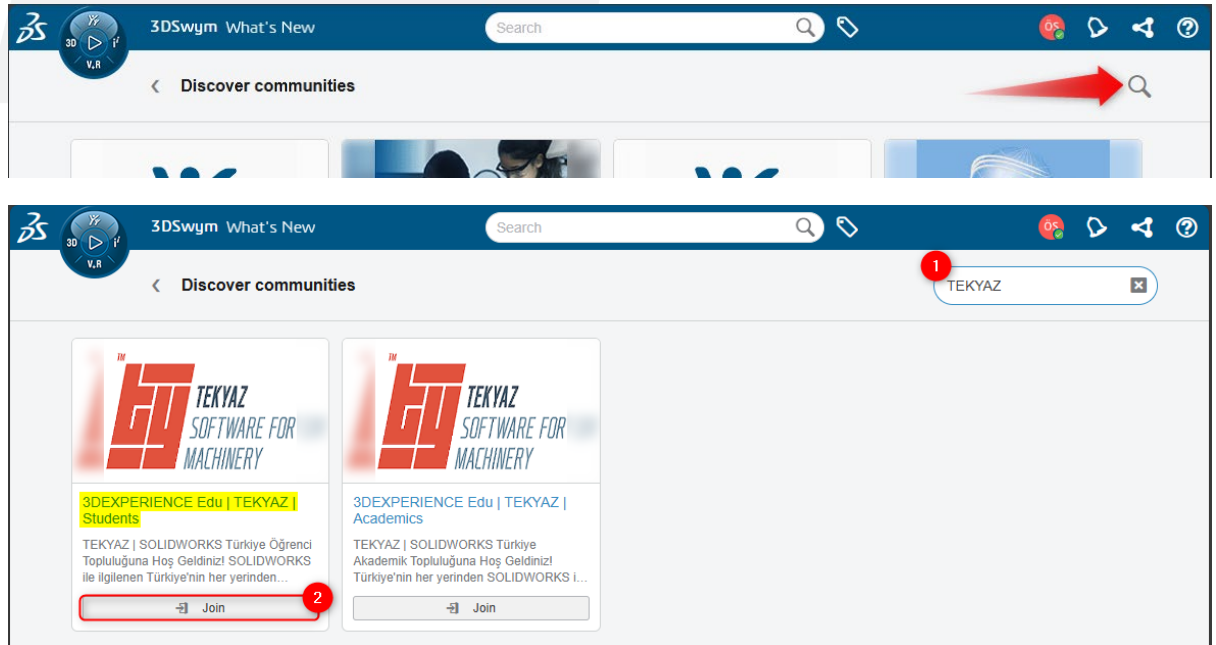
3D V,R i
3DSwym What's New
Search
ÖS
Discover communities

3D V,R i
3DSwym What's New
Search
ÖS
Discover communities
1
TEKYAZ

TM
TEKYAZ
SOFTWARE FOR
MACHINERY
3DEXPERIENCE Edu | TEKYAZ | Students
TEKYAZ | SOLIDWORKS Türkiye Öğrenci Topluluğuna Hoş Geldiniz! SOLIDWORKS ile ilgilenen Türkiye'nin her yerinden...
Join
2

TM
TEKYAZ
SOFTWARE FOR
MACHINERY
3DEXPERIENCE Edu | TEKYAZ | Academics
TEKYAZ | SOLIDWORKS Türkiye Akademik Topluluğuna Hoş Geldiniz! Türkiye'nin her yerinden SOLIDWORKS i...
Join